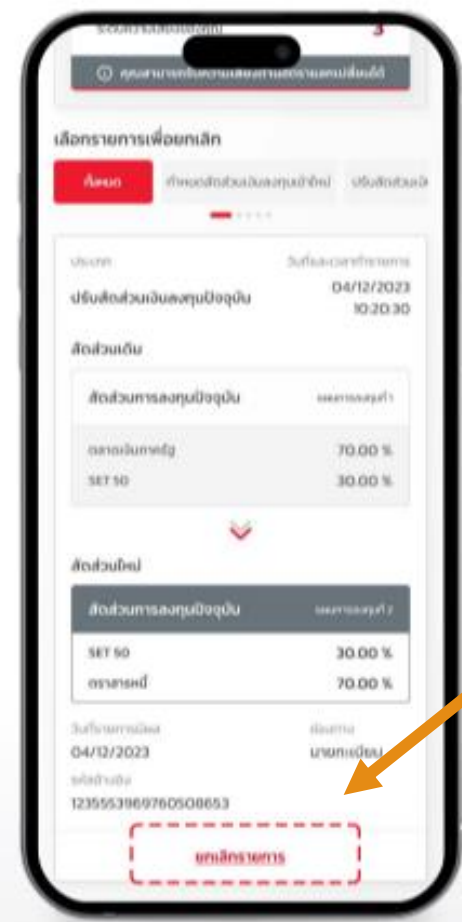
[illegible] 3

ⓘ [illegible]

เลือกรายการเพื่อยกเลิก

ทั้งหมด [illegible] ปรับสัดส่วน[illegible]

ประเภท
ปรับสัดส่วนเงินลงทุนปัจจุบัน

วันที่และเวลาทำรายการ
04/12/2023
10:20:30

สัดส่วนเดิม

สัดส่วนการลงทุนปัจจุบัน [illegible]

ตลาดเงินภาครัฐ 70.00 %
SET 50 30.00 %

สัดส่วนใหม่

สัดส่วนการลงทุนปัจจุบัน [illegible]

SET 50 30.00 %
ตราสารหนี้ 70.00 %

วันที่รายการมีผล
04/12/2023

ช่องทาง
นายทะเบียน

รหัสอ้างอิง
1235553969760508653

ยกเลิกรายการ